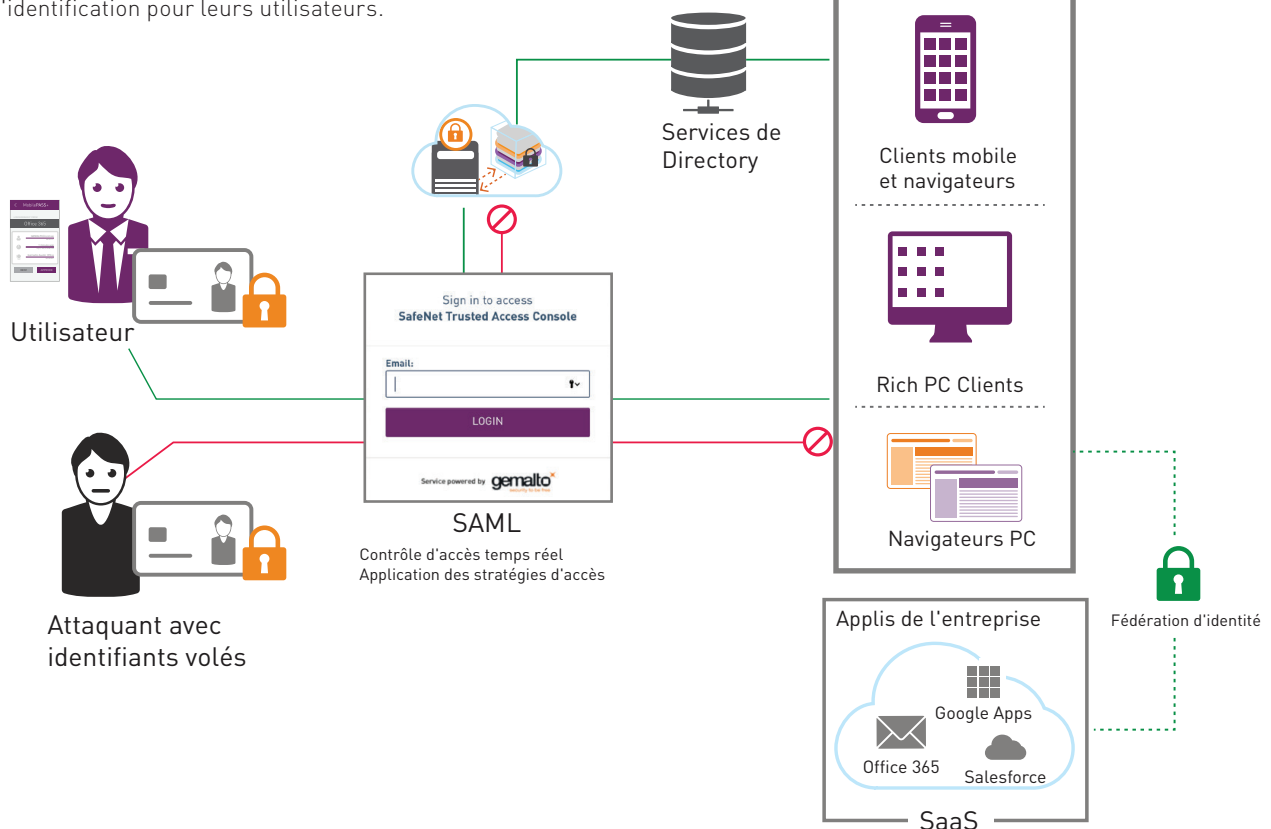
l'identification pour leurs utilisateurs.

Services de Directory

Clients mobile et navigateurs

Utilisateur

Sign in to access
SafeNet Trusted Access Console

Email:

LOGIN

Service powered by gemalto

Rich PC Clients

Navigateurs PC

Attaquant avec identifiants volés

SAML

Contrôle d'accès temps réel
Application des stratégies d'accès

Applis de l'entreprise

Google Apps

Office 365

Salesforce

SaaS

Fédération d'identité